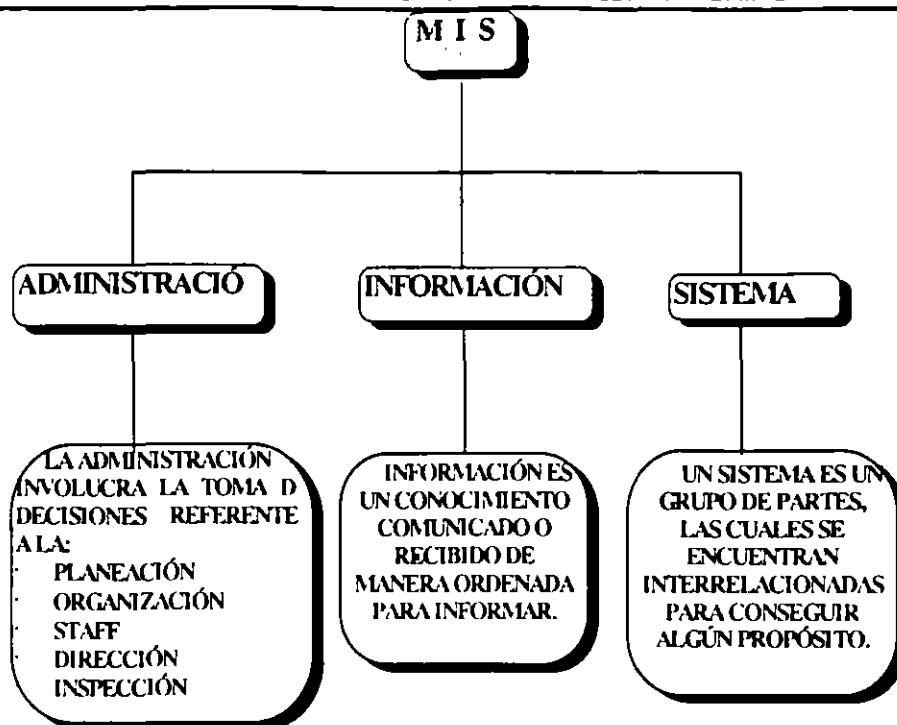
M I S

ADMINISTRACIÓ

INFORMACIÓN

SISTEMA

LA ADMINISTRACIÓN INVOLUCRA LA TOMA D DECISIONES REFERENTE A LA:
· PLANEACIÓN
· ORGANIZACIÓN
· STAFF
· DIRECCIÓN
· INSPECCIÓN

INFORMACIÓN ES UN CONOCIMIENTO COMUNICADO O RECIBIDO DE MANERA ORDENADA PARA INFORMAR.

UN SISTEMA ES UN GRUPO DE PARTES, LAS CUALES SE ENCUENTRAN INTERRELACIONADAS PARA CONSEGUIR ALGÚN PROPÓSITO.